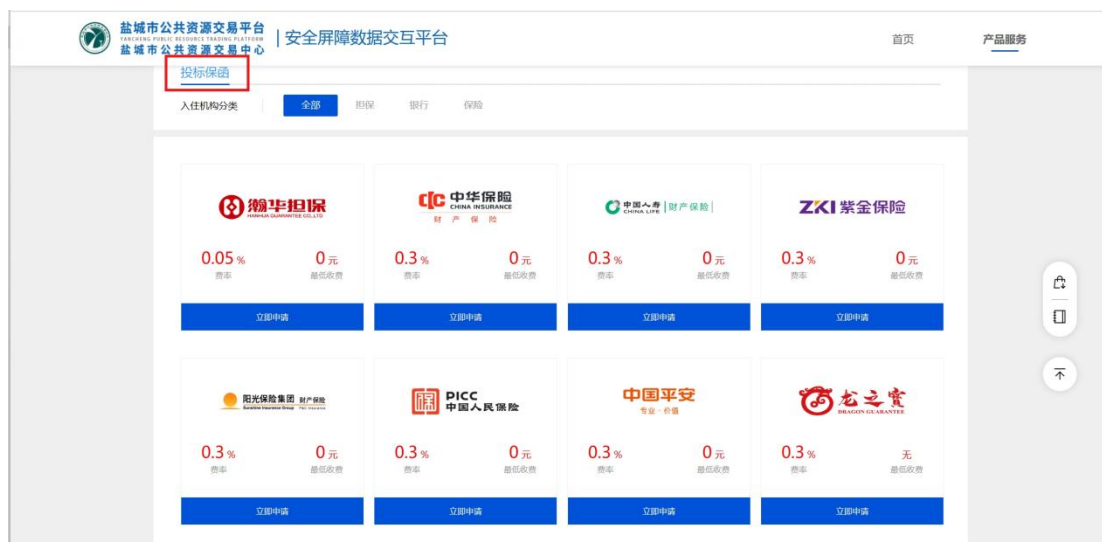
盐城市公共资源交易平台
YANCHENG PUBLIC RESOURCE TRADING PLATFORM
盐城市公共资源交易中心
|安全屏障数据交互平台

首页
产品服务

投标保函

入住机构分类
全部
担保
银行
保险

瀚华担保
HANHUA GUARANTEE CO.,LTD
0.05 %
费率
0 元
最低收费
立即申请

中华保险
CHINA INSURANCE
财 产 保 险
0.3 %
费率
0 元
最低收费
立即申请

中国人寿 CHINA LIFE |财产保险|
0.3 %
费率
0 元
最低收费
立即申请

ZKI 紫金保险
0.3 %
费率
0 元
最低收费
立即申请

阳光保险集团 财产保险
Sunshine Insurance Group P&C Insurance
0.3 %
费率
0 元
最低收费
立即申请

PICC 中国人民保险
0.3 %
费率
0 元
最低收费
立即申请

中国平安
专业·价值
0.3 %
费率
0 元
最低收费
立即申请

龙之宝
DRAGON GUARANTEE
0.3 %
费率
无
最低收费
立即申请